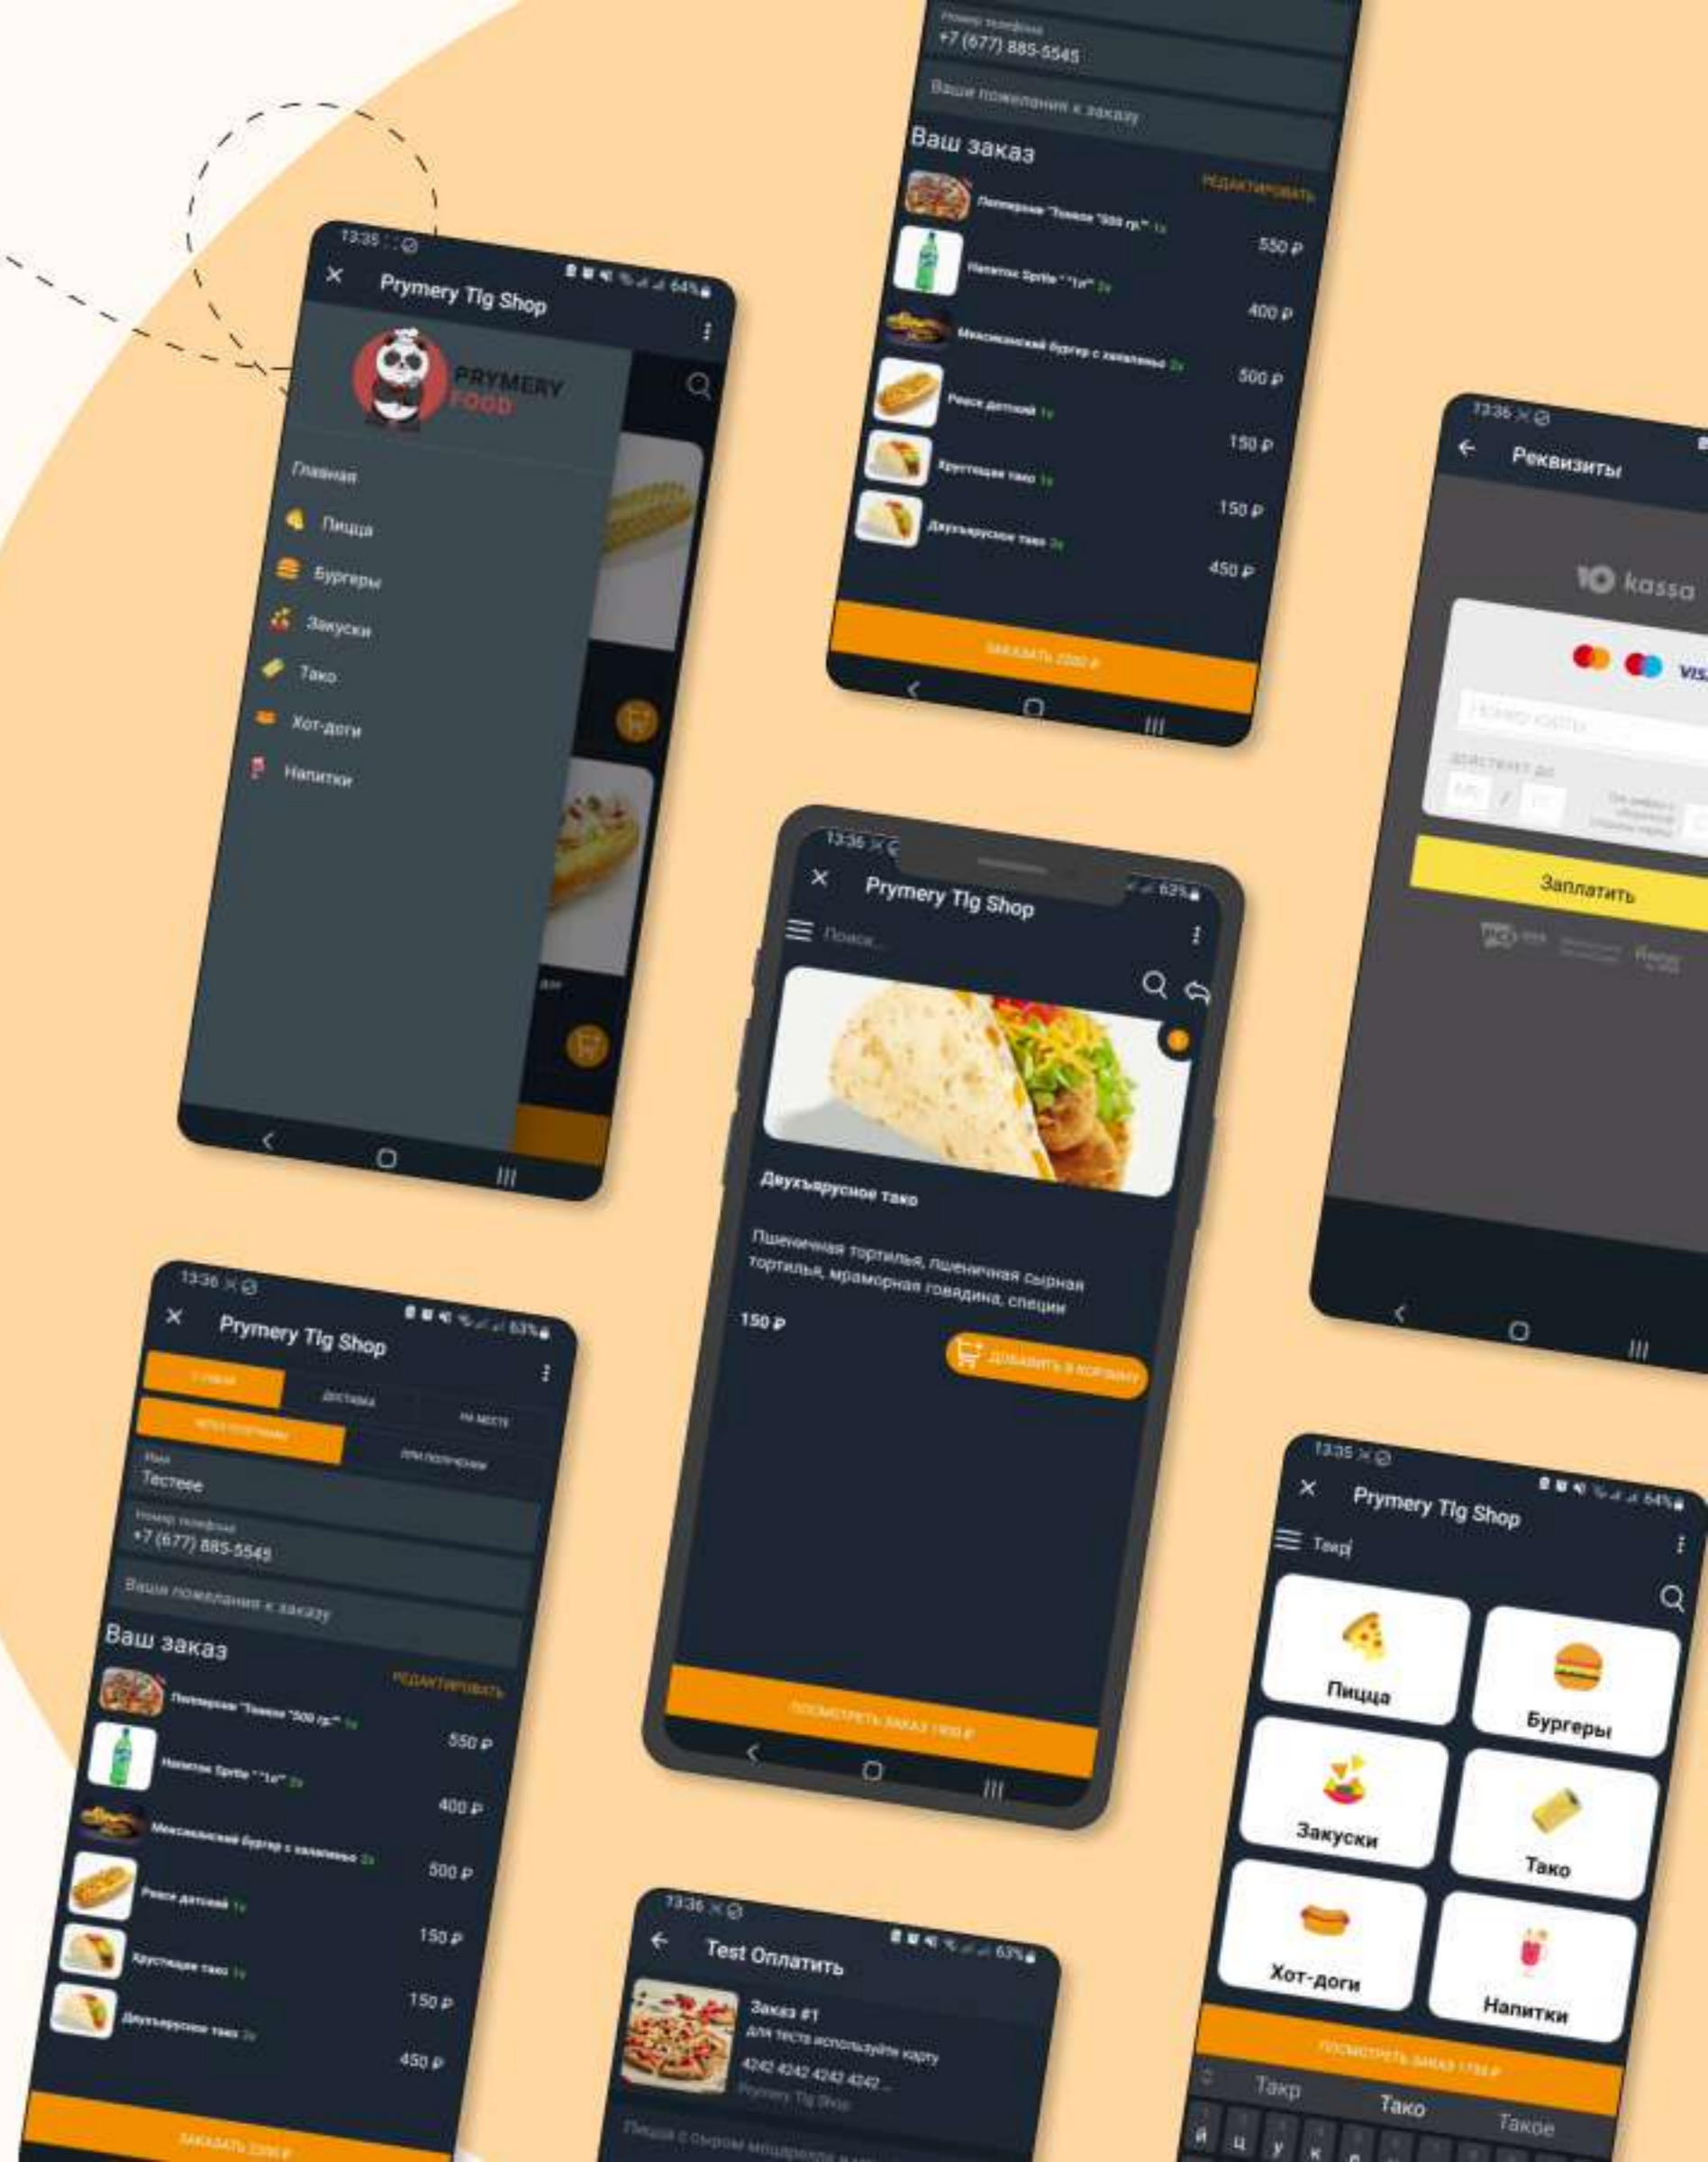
13:35
Prymery Tlg Shop
64%
PRYMERY FOOD
Главная
Пицца
Бургеры
Закуски
Тако
Хот-доги
Напитки

Номер телефона
+7 (677) 885-5545
Ваши пожелания к заказу
Ваш заказ
РЕДАКТИРОВАТЬ
Пепперони "Томаси "500 гр."" 1x
550 ₽
Напиток Sprite "1л" 2x
400 ₽
Мексиканский бургер с халапеньо 2x
500 ₽
Ролл детский 1x
150 ₽
Хрустящее тако 1x
150 ₽
Двухъярусное тако 3x
450 ₽
ЗАКАЗАТЬ 2200 ₽

13:36
Реквизиты
kassa
VISA
Номер карты
Действует до
Заплатить

13:36
Prymery Tlg Shop
63%
Поиск...
Двухъярусное тако
Пшеничная тортилья, пшеничная сырная тортилья, мраморная говядина, специи
150 ₽
ДОБАВИТЬ В КОРЗИНУ
ПОСМОТРЕТЬ ЗАКАЗ 1900 ₽

13:36
Prymery Tlg Shop
63%
С СОБОЙ
ДОСТАВКА
НА МЕСТЕ
ЧЕРЕЗ ТЕЛЕГРАММ
ПРИ ПОЛУЧЕНИИ
Имя
Тестеее
Номер телефона
+7 (677) 885-5545
Ваши пожелания к заказу
Ваш заказ
РЕДАКТИРОВАТЬ
Пепперони "Томаси "500 гр."" 1x
550 ₽
Напиток Sprite "1л" 2x
400 ₽
Мексиканский бургер с халапеньо 2x
500 ₽
Ролл детский 1x
150 ₽
Хрустящее тако 1x
150 ₽
Двухъярусное тако 3x
450 ₽
ЗАКАЗАТЬ 2200 ₽

13:36
Test Оплатить
63%
Заказ #1
для теста используйте карту
4242 4242 4242 4242...
Prymery Tlg Shop
Пицца с сыром моцарелла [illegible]

13:35
Prymery Tlg Shop
64%
Такр
Пицца
Бургеры
Закуски
Тако
Хот-доги
Напитки
ПОСМОТРЕТЬ ЗАКАЗ 1750 ₽
Такр
Тако
Такое
й ц у к